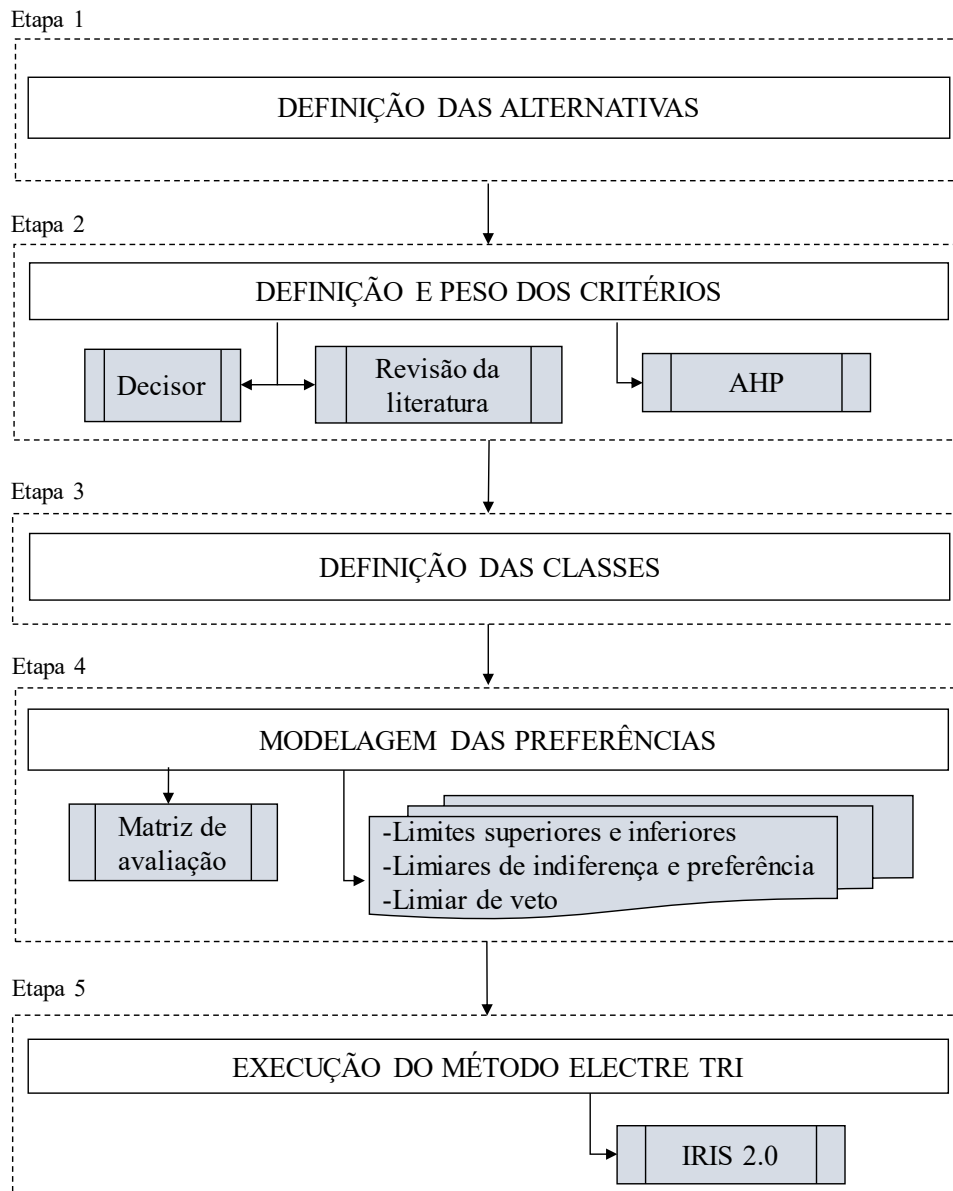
Etapa 1

DEFINIÇÃO DAS ALTERNATIVAS

Etapa 2

DEFINIÇÃO E PESO DOS CRITÉRIOS

Decisor

Revisão da literatura

AHP

Etapa 3

DEFINIÇÃO DAS CLASSES

Etapa 4

MODELAGEM DAS PREFERÊNCIAS

Matriz de avaliação

-Limites superiores e inferiores
-Limiares de indiferença e preferência
-Limiar de veto

Etapa 5

EXECUÇÃO DO MÉTODO ELECTRE TRI

IRIS 2.0